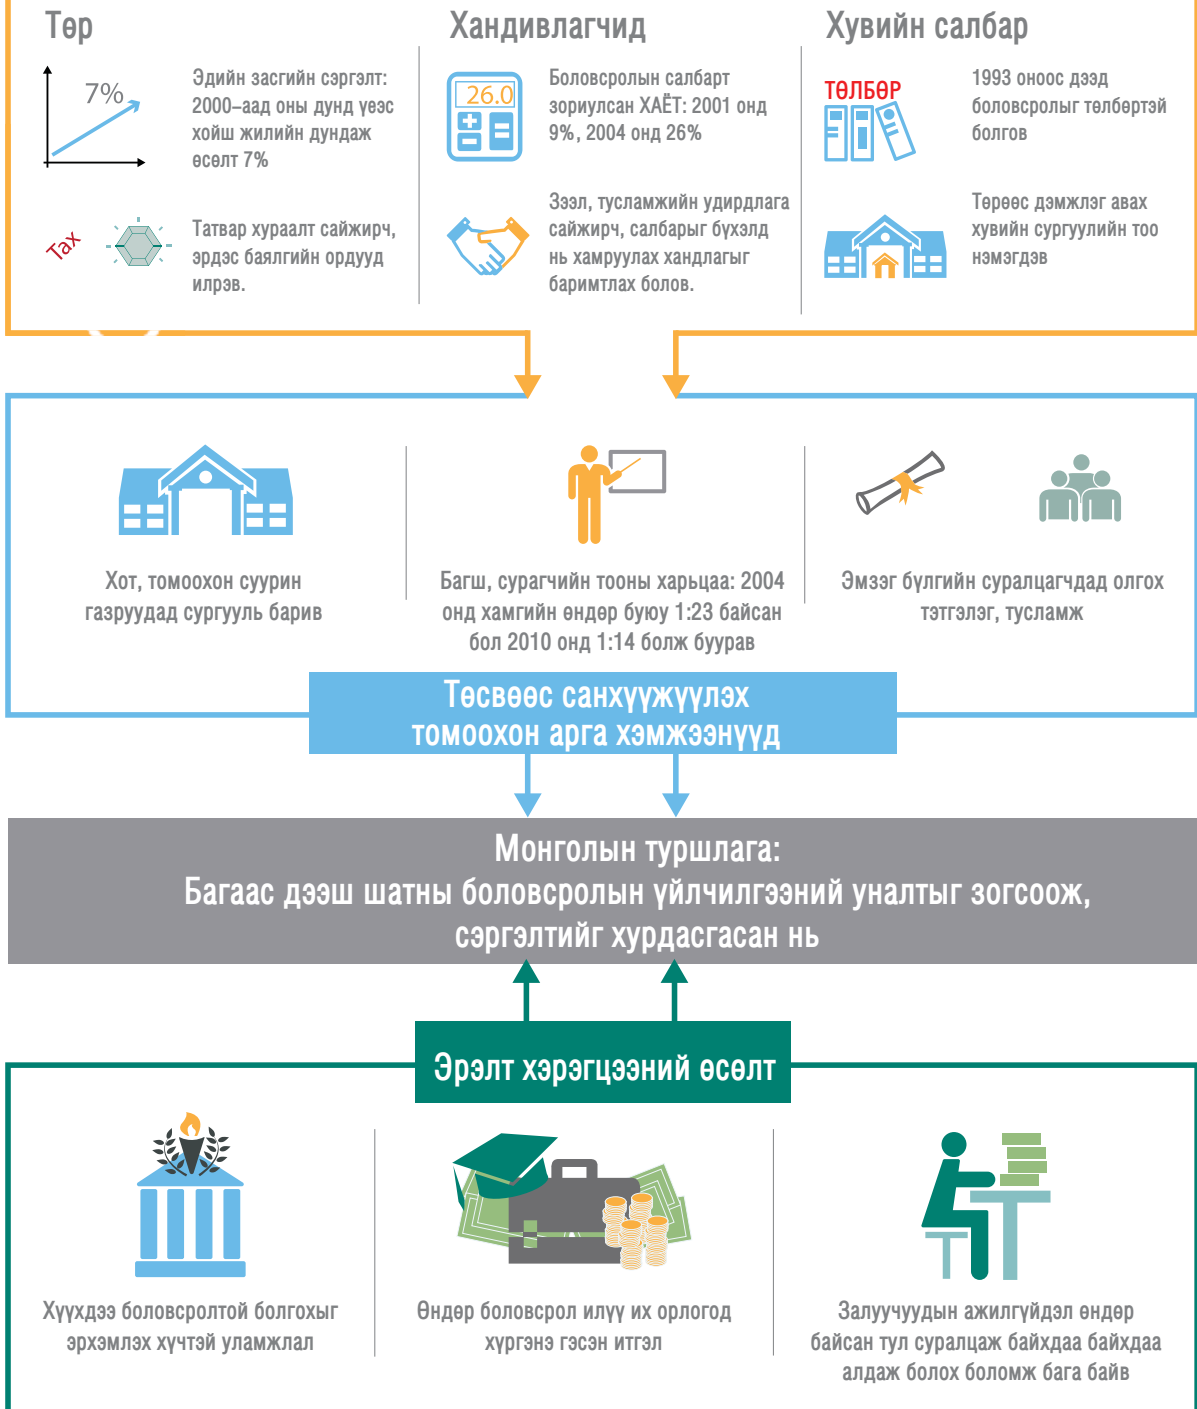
Төр

7%

Эдийн засгийн сэргэлт: 2000–аад оны дунд үеэс хойш жилийн дундаж өсөлт 7%

Tax

Татвар хураалт сайжирч, эрдэс баялгийн ордууд илрэв.

Хандивлагчид

26.0

Боловсролын салбарт зориулсан ХАЁТ: 2001 онд 9%, 2004 онд 26%

Зээл, тусламжийн удирдлага сайжирч, салбарыг бүхэлд нь хамруулах хандлагыг баримтлах болов.

Хувийн салбар

ТӨЛБӨР

1993 оноос дээд боловсролыг төлбөртэй болгов

Төрөөс дэмжлэг авах хувийн сургуулийн тоо нэмэгдэв

Хот, томоохон суурин газруудад сургууль барив

Багш, сурагчийн тооны харьцаа: 2004 онд хамгийн өндөр буюу 1:23 байсан бол 2010 онд 1:14 болж буурав

Эмзэг бүлгийн суралцагчдад олгох тэтгэлэг, тусламж

Төсвөөс санхүүжүүлэх томоохон арга хэмжээнүүд

Монголын туршлага:
Багаас дээш шатны боловсролын үйлчилгээний уналтыг зогсоож, сэргэлтийг хурдасгасан нь

Эрэлт хэрэгцээний өсөлт

Хүүхдээ боловсролтой болгохыг эрхэмлэх хүчтэй уламжлал

Өндөр боловсрол илүү их орлогод хүргэнэ гэсэн итгэл

Залуучуудын ажилгүйдэл өндөр байсан тул суралцаж байхдаа байхдаа алдаж болох боломж бага байв